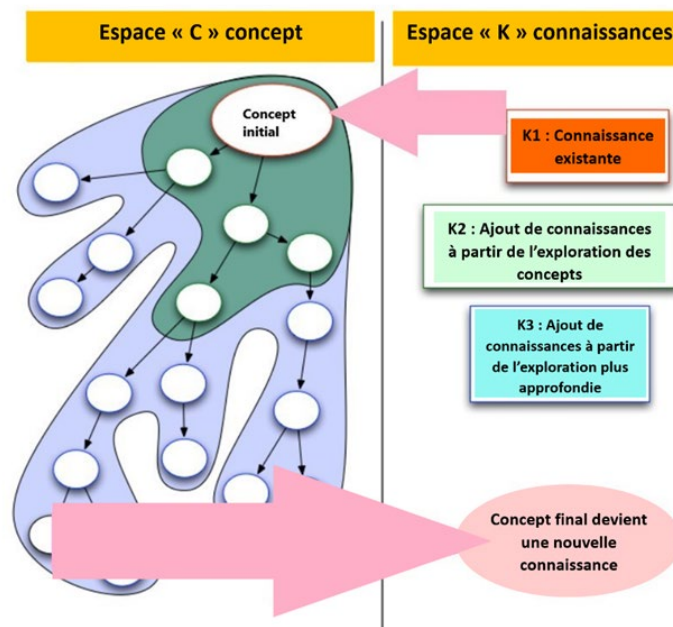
Espace « C » concept

Espace « K » connaissances

Concept initial

K1 : Connaissance existante

K2 : Ajout de connaissances à partir de l'exploration des concepts

K3 : Ajout de connaissances à partir de l'exploration plus approfondie

Concept final devient une nouvelle connaissance